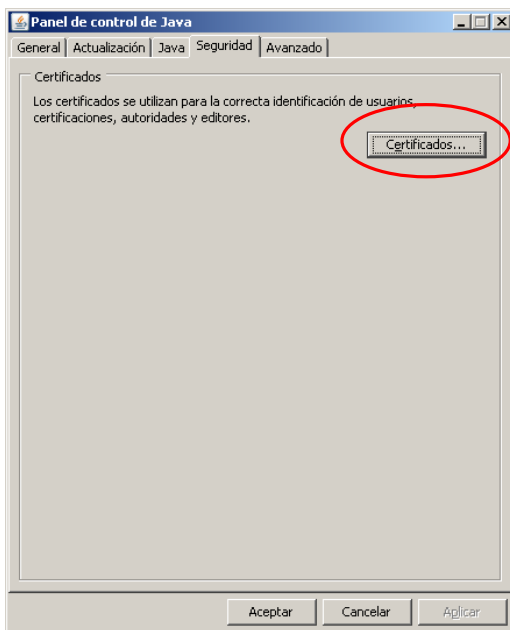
Panel de control de Java

General | Actualización | Java | Seguridad | Avanzado

Certificados

Los certificados se utilizan para la correcta identificación de usuarios, certificaciones, autoridades y editores.

Certificados...

Aceptar | Cancelar | Aplicar